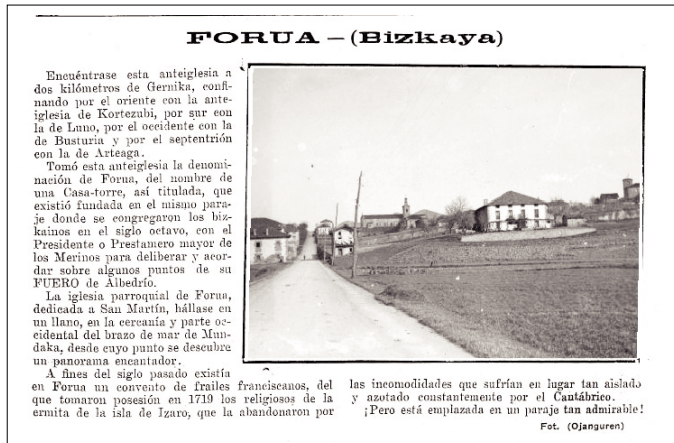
FORUA – (Bizkaya)

Encuéntrase esta anteiglesia a dos kilómetros de Gernika, confinando por el oriente con la anteiglesia de Kortezubi, por sur con la de Luno, por el occidente con la de Busturia y por el septentrión con la de Arteaga.

Tomó esta anteiglesia la denominación de Forua, del nombre de una Casa-torre, así titulada, que existió fundada en el mismo paraje donde se congregaron los bizkainos en el siglo octavo, con el Presidente o Prestamero mayor de los Merinos para deliberar y acordar sobre algunos puntos de su FUERO de Albedrío.

La iglesia parroquial de Forua, dedicada a San Martín, hállase en un llano, en la cercanía y parte occidental del brazo de mar de Mundaka, desde cuyo punto se descubre un panorama encantador.

A fines del siglo pasado existía en Forua un convento de frailes franciscanos, del que tomaron posesión en 1719 los religiosos de la ermita de la isla de Izaro, que la abandonaron por las incomodidades que sufrían en lugar tan aislado y azotado constantemente por el Cantábrico.

¡Pero está emplazada en un paraje tan admirable!

Fot. (Ojanguren)